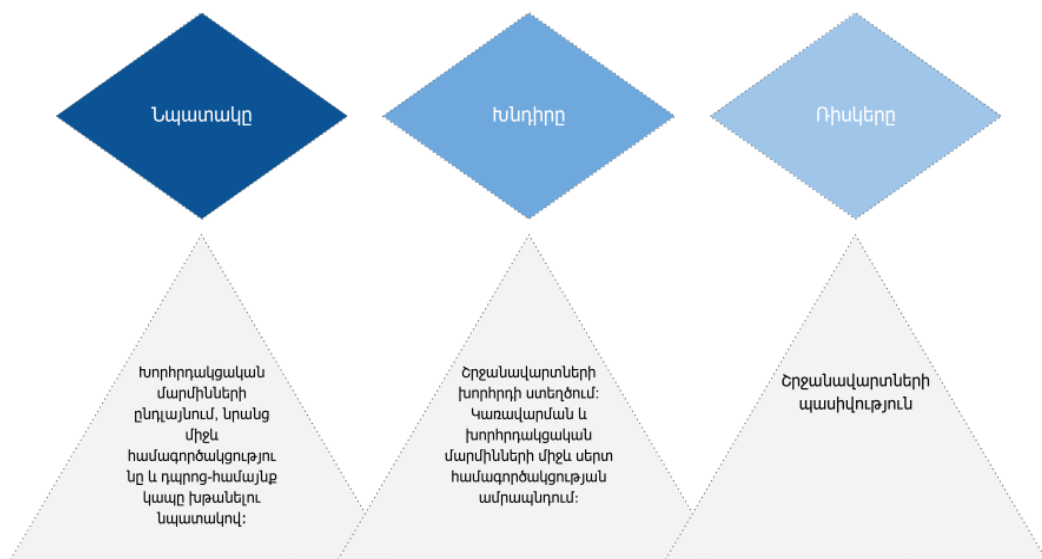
Նպատակը

Խնդիրը

Ռիսկերը

Խորհրդակցական մարմինների ընդլայնում, նրանց միջև համագործակցությունը և դպրոց-համայնք կապը խթանելու նպատակով:

Շրջանավարտների խորհրդի ստեղծում: Կառավարման և խորհրդակցական մարմինների միջև սերտ համագործակցության ամրապնդում:

Շրջանավարտների պասիվություն